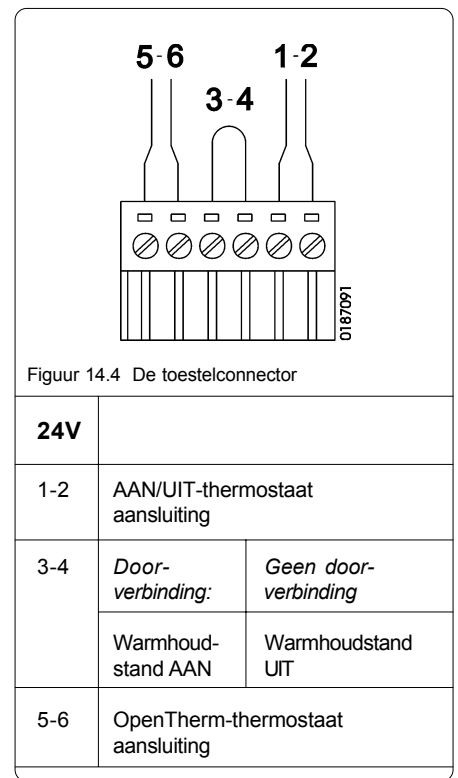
5-6
3-4
1-2

0187091

Figuur 14.4 De toestelconnector

| 24V | | |
|---|---|---|
| 1-2 | AAN/UIT-thermostaat aansluiting | |
| 3-4 | *Doorverbinding:* | *Geen doorverbinding* |
| | Warmhoudstand AAN | Warmhoudstand UIT |
| 5-6 | OpenTherm-thermostaat aansluiting | |